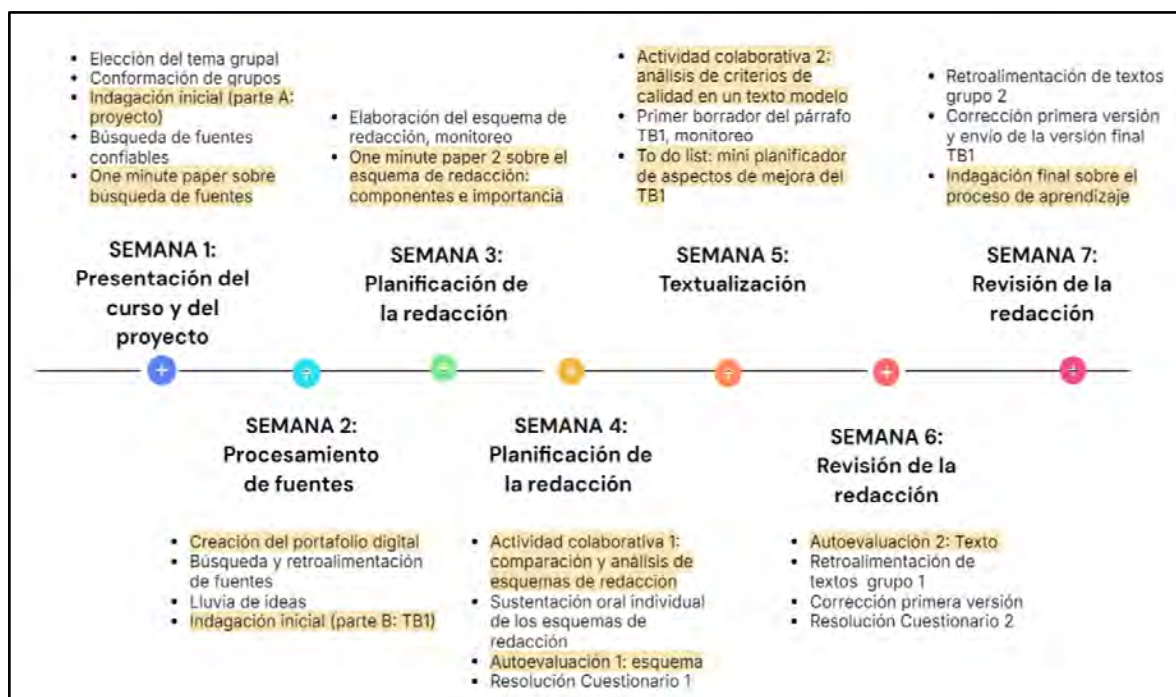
- Elección del tema grupal
- Conformación de grupos
- Indagación inicial (parte A: proyecto)
- Búsqueda de fuentes confiables
- One minute paper sobre búsqueda de fuentes

SEMANA 1: Presentación del curso y del proyecto

- Elaboración del esquema de redacción, monitoreo
- One minute paper 2 sobre el esquema de redacción: componentes e importancia

SEMANA 3: Planificación de la redacción

- Actividad colaborativa 2: análisis de criterios de calidad en un texto modelo
- Primer borrador del párrafo TB1, monitoreo
- To do list: mini planificador de aspectos de mejora del TB1

SEMANA 5: Textualización

- Retroalimentación de textos grupo 2
- Corrección primera versión y envío de la versión final TB1
- Indagación final sobre el proceso de aprendizaje

SEMANA 7: Revisión de la redacción

SEMANA 2: Procesamiento de fuentes

- Creación del portafolio digital
- Búsqueda y retroalimentación de fuentes
- Lluvia de ideas
- Indagación inicial (parte B: TB1)

SEMANA 4: Planificación de la redacción

- Actividad colaborativa 1: comparación y análisis de esquemas de redacción
- Sustentación oral individual de los esquemas de redacción
- Autoevaluación 1: esquema
- Resolución Cuestionario 1

SEMANA 6: Revisión de la redacción

- Autoevaluación 2: Texto
- Retroalimentación de textos grupo 1
- Corrección primera versión
- Resolución Cuestionario 2